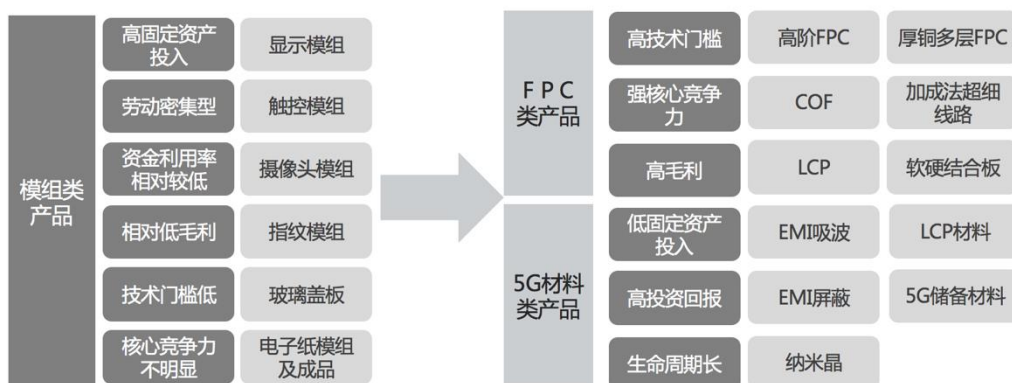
模组类产品

高固定资产投入
显示模组

劳动密集型
触控模组

资金利用率相对较低
摄像头模组

相对低毛利
指纹模组

技术门槛低
玻璃盖板

核心竞争力不明显
电子纸模组及成品

FPC类产品

高技术门槛
高阶FPC
厚铜多层FPC

强核心竞争力
COF
加成法超细线路

高毛利
LCP
软硬结合板

5G材料类产品

低固定资产投入
EMI吸波
LCP材料

高投资回报
EMI屏蔽
5G储备材料

生命周期长
纳米晶